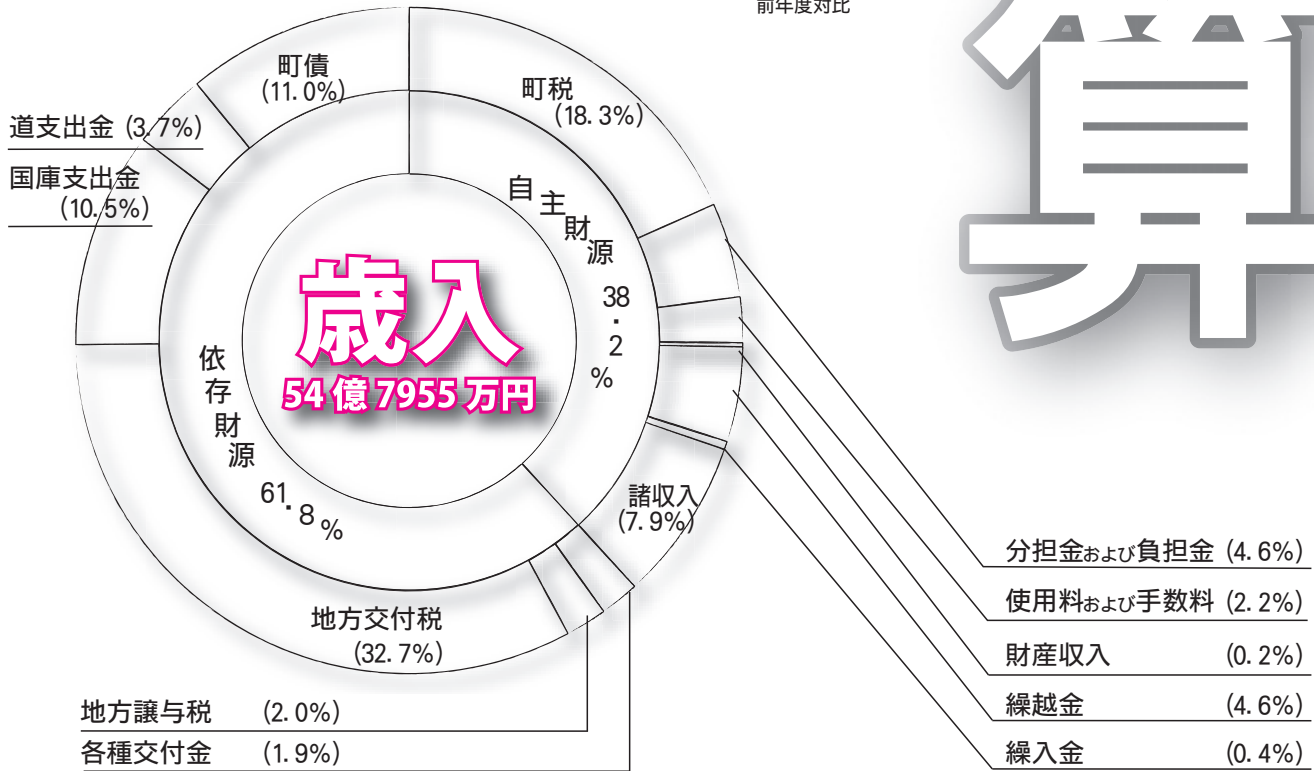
前年度対比

算

町債
(11.0%)

町税
(18.3%)

道支出金 (3.7%)

国庫支出金
(10.5%)

自主財源 38.2%

歳入
54億7955万円

依存財源 61.8%

諸収入
(7.9%)

地方交付税
(32.7%)

分担金および負担金 (4.6%)

使用料および手数料 (2.2%)

財産収入 (0.2%)

繰越金 (4.6%)

繰入金 (0.4%)

地方譲与税 (2.0%)

各種交付金 (1.9%)